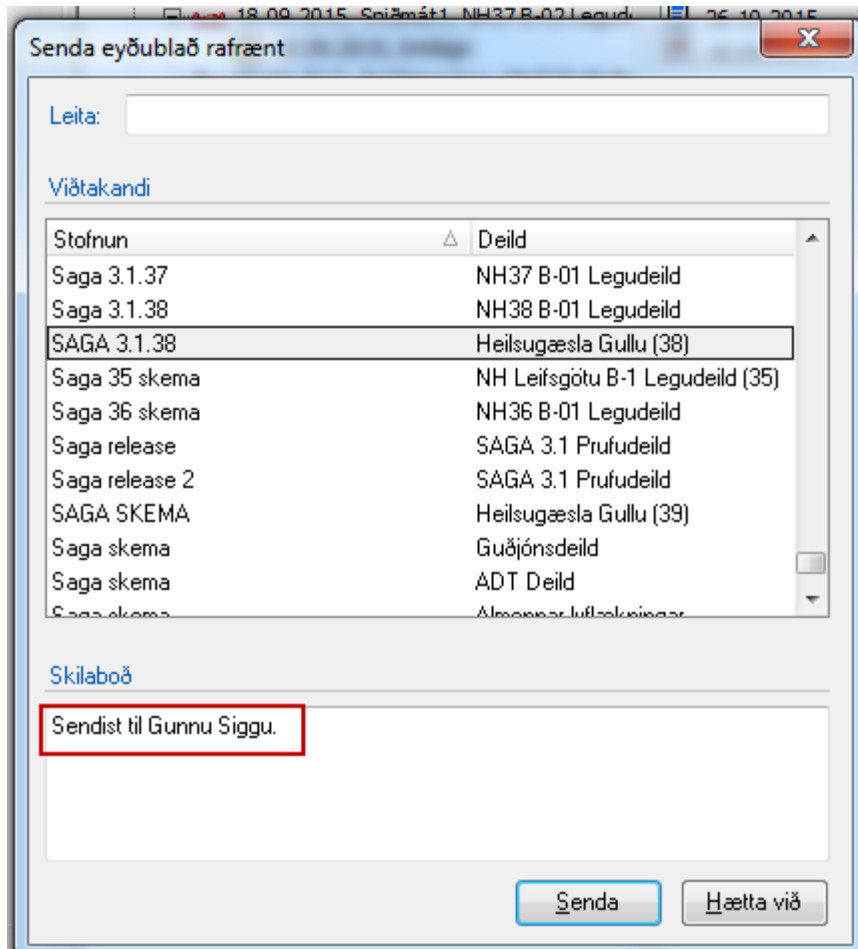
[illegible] 18.09.2015 Snjámát1 NH37 B-02 Legud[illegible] 26.10.2015

Senda eyðublað rafrænt

Leita:

Viðtakandi

| Stofnun | Deild |
|---|---|
| Saga 3.1.37 | NH37 B-01 Legudeild |
| Saga 3.1.38 | NH38 B-01 Legudeild |
| SAGA 3.1.38 | Heilsugæsla Gullu (38) |
| Saga 35 skema | NH Leifsgötu B-1 Legudeild (35) |
| Saga 36 skema | NH36 B-01 Legudeild |
| Saga release | SAGA 3.1 Prufudeild |
| Saga release 2 | SAGA 3.1 Prufudeild |
| SAGA SKEMA | Heilsugæsla Gullu (39) |
| Saga skema | Guðjónsdeild |
| Saga skema | ADT Deild |
| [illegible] | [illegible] |

Skilaboð

Sendist til Gunnu Siggu.

Senda
Hætta við